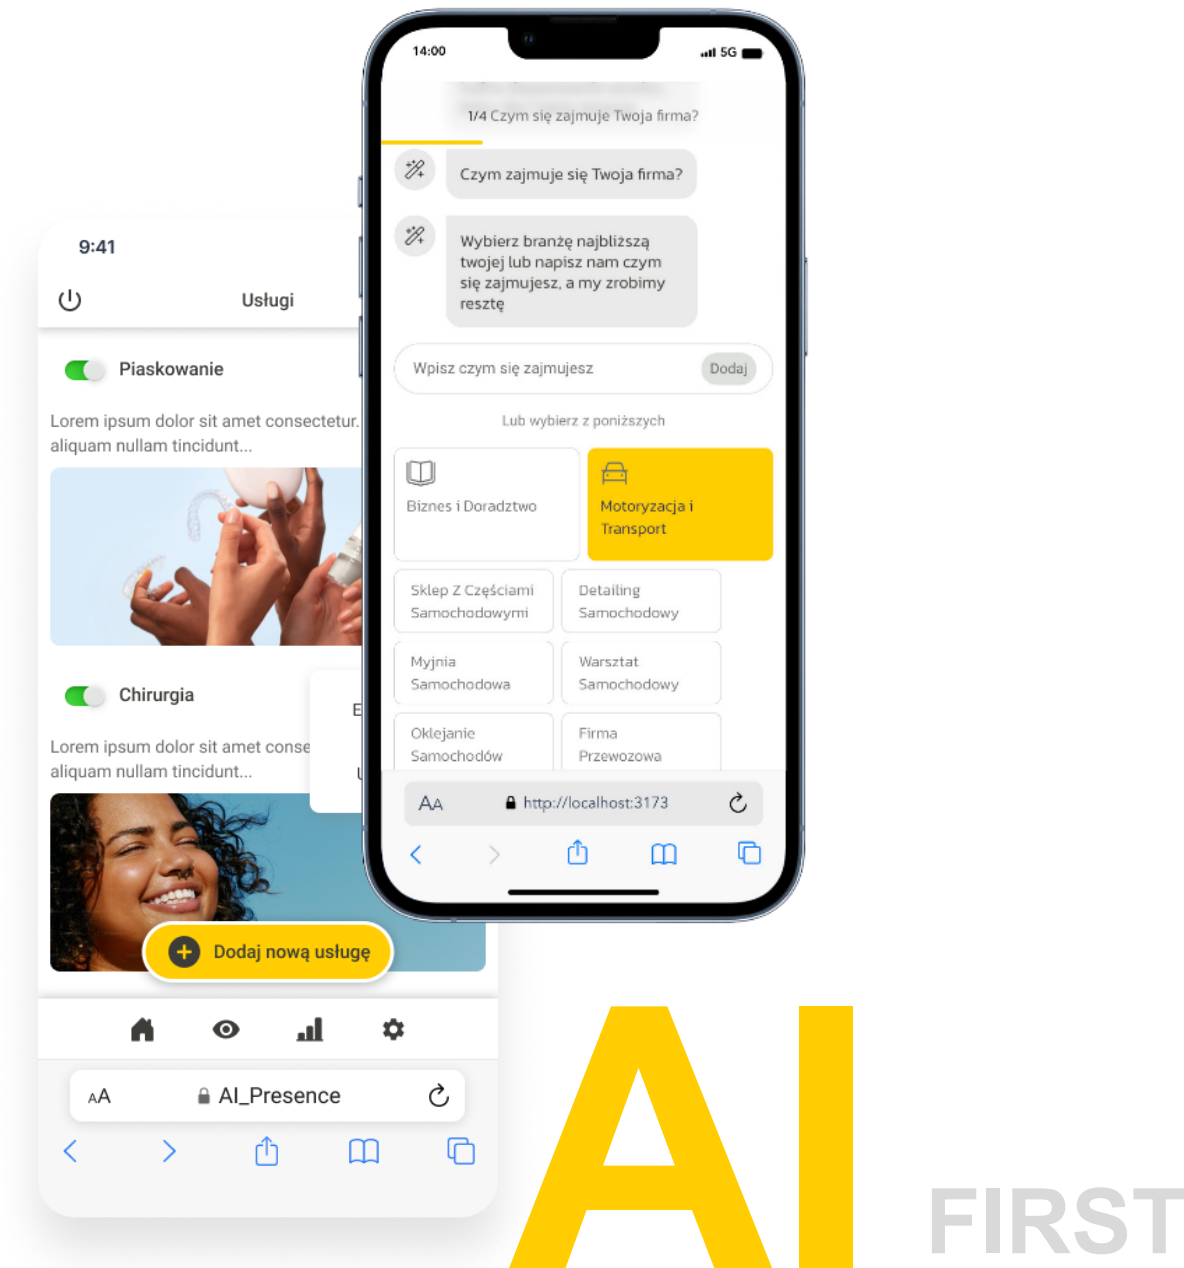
9:41

Usługi

Piaskowanie

Lorem ipsum dolor sit amet consectetur. aliquam nullam tincidunt...

Chirurgia

Lorem ipsum dolor sit amet conse aliquam nullam tincidunt...

E

U

Dodaj nową usługę

AA AI_Presence

14:00 5G

1/4 Czym się zajmuje Twoja firma?

Czym zajmuje się Twoja firma?

Wybierz branżę najbliższą twojej lub napisz nam czym się zajmujesz, a my zrobimy resztę

Wpisz czym się zajmujesz Dodaj

Lub wybierz z poniższych

Biznes i Doradztwo

Motoryzacja i Transport

Sklep Z Częściami Samochodowymi

Detailing Samochodowy

Myjnia Samochodowa

Warsztat Samochodowy

Oklejanie Samochodów

Firma Przewozowa

AA http://localhost:3173

AI

FIRST